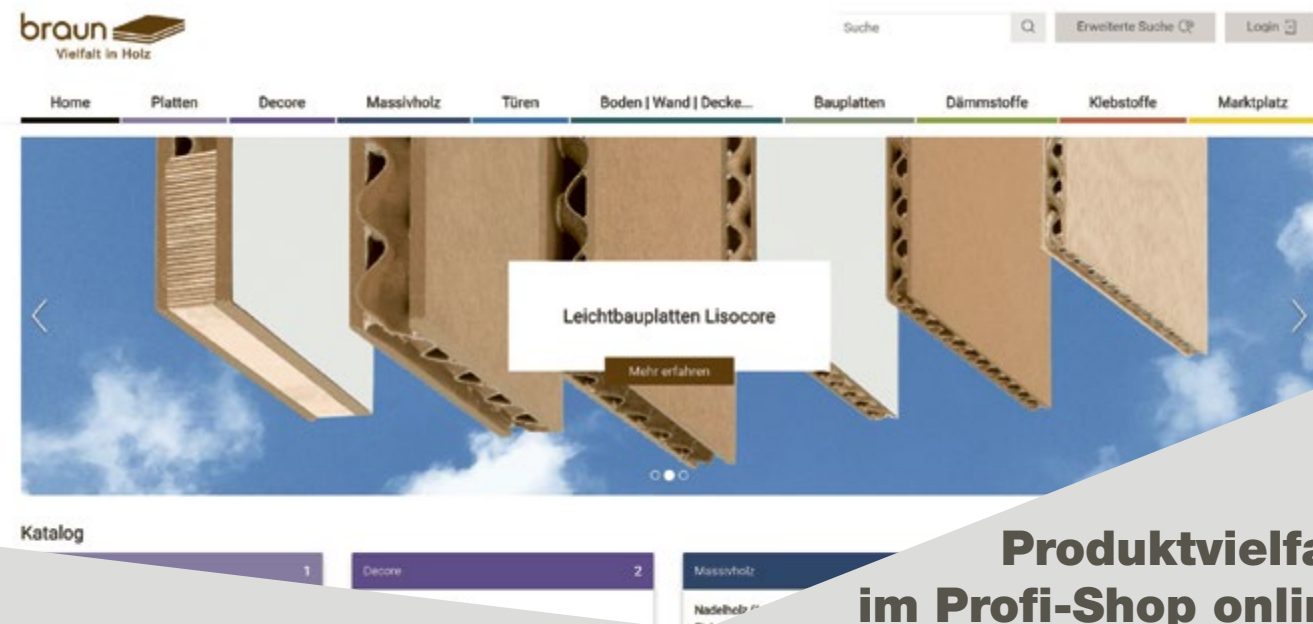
braun
Vielfalt in Holz

Suche
Erweiterte Suche
Login

Home
Platten
Decore
Massivholz
Türen
Boden | Wand | Decke...
Bauplatten
Dämmstoffe
Klebstoffe
Marktplatz

Leichtbauplatten Lisocore
Mehr erfahren

Katalog

1
Decore 2
Massivholz
Nadelholz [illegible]

Produktvielfa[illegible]
im Profi-Shop onli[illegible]